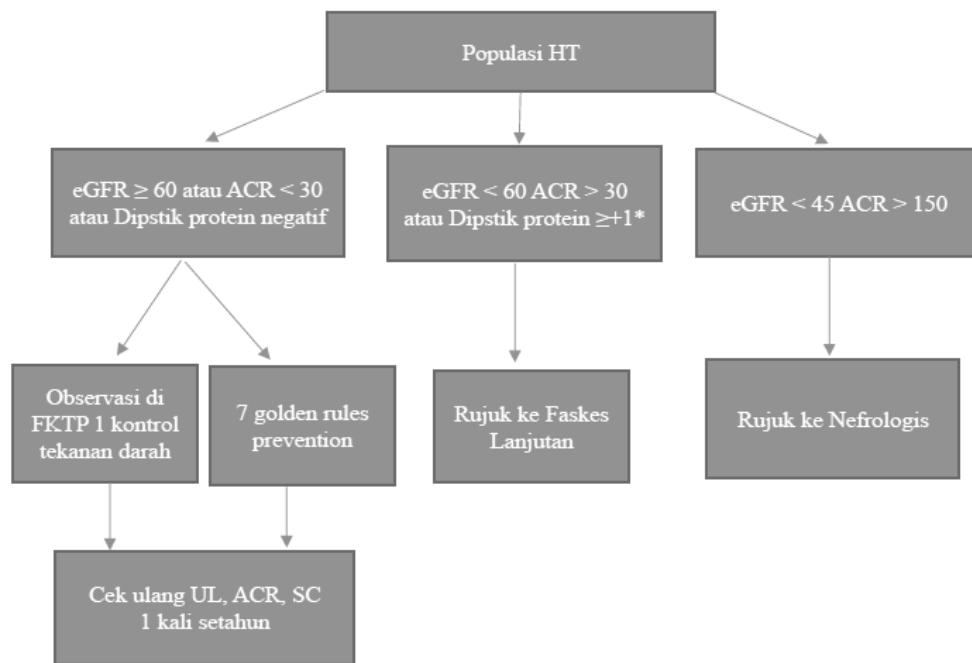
Populasi HT

eGFR $\geq$ 60 atau ACR < 30 atau Dipstik protein negatif

eGFR < 60 ACR > 30 atau Dipstik protein $\geq$+1*

eGFR < 45 ACR > 150

Observasi di FKTP 1 kontrol tekanan darah

7 golden rules prevention

Rujuk ke Faskes Lanjutan

Rujuk ke Nefrologis

Cek ulang UL, ACR, SC 1 kali setahun